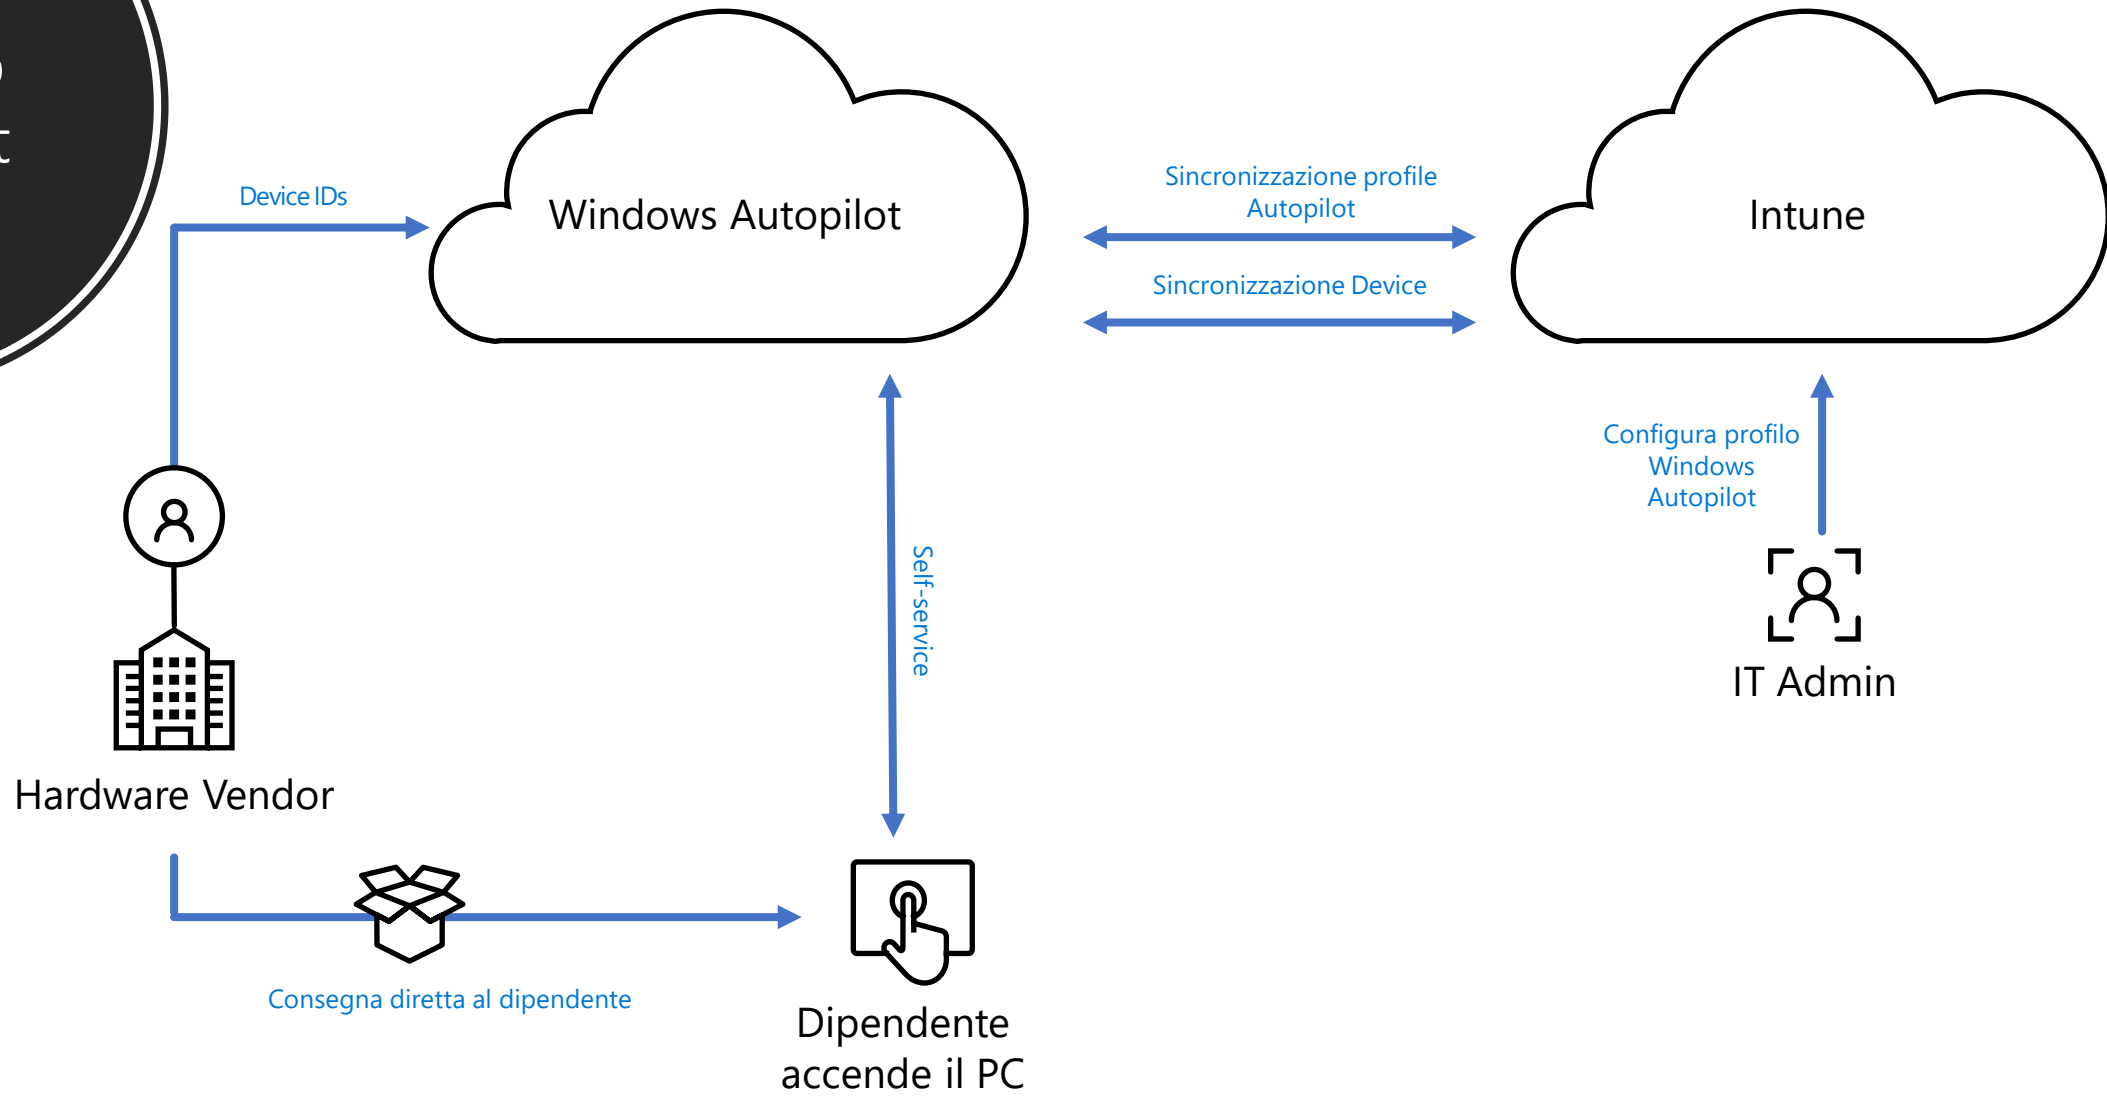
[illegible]

Device IDs

Windows Autopilot

Sincronizzazione profile Autopilot

Sincronizzazione Device

Intune

Configura profilo Windows Autopilot

Self-service

IT Admin

Hardware Vendor

Consegna diretta al dipendente

Dipendente accende il PC